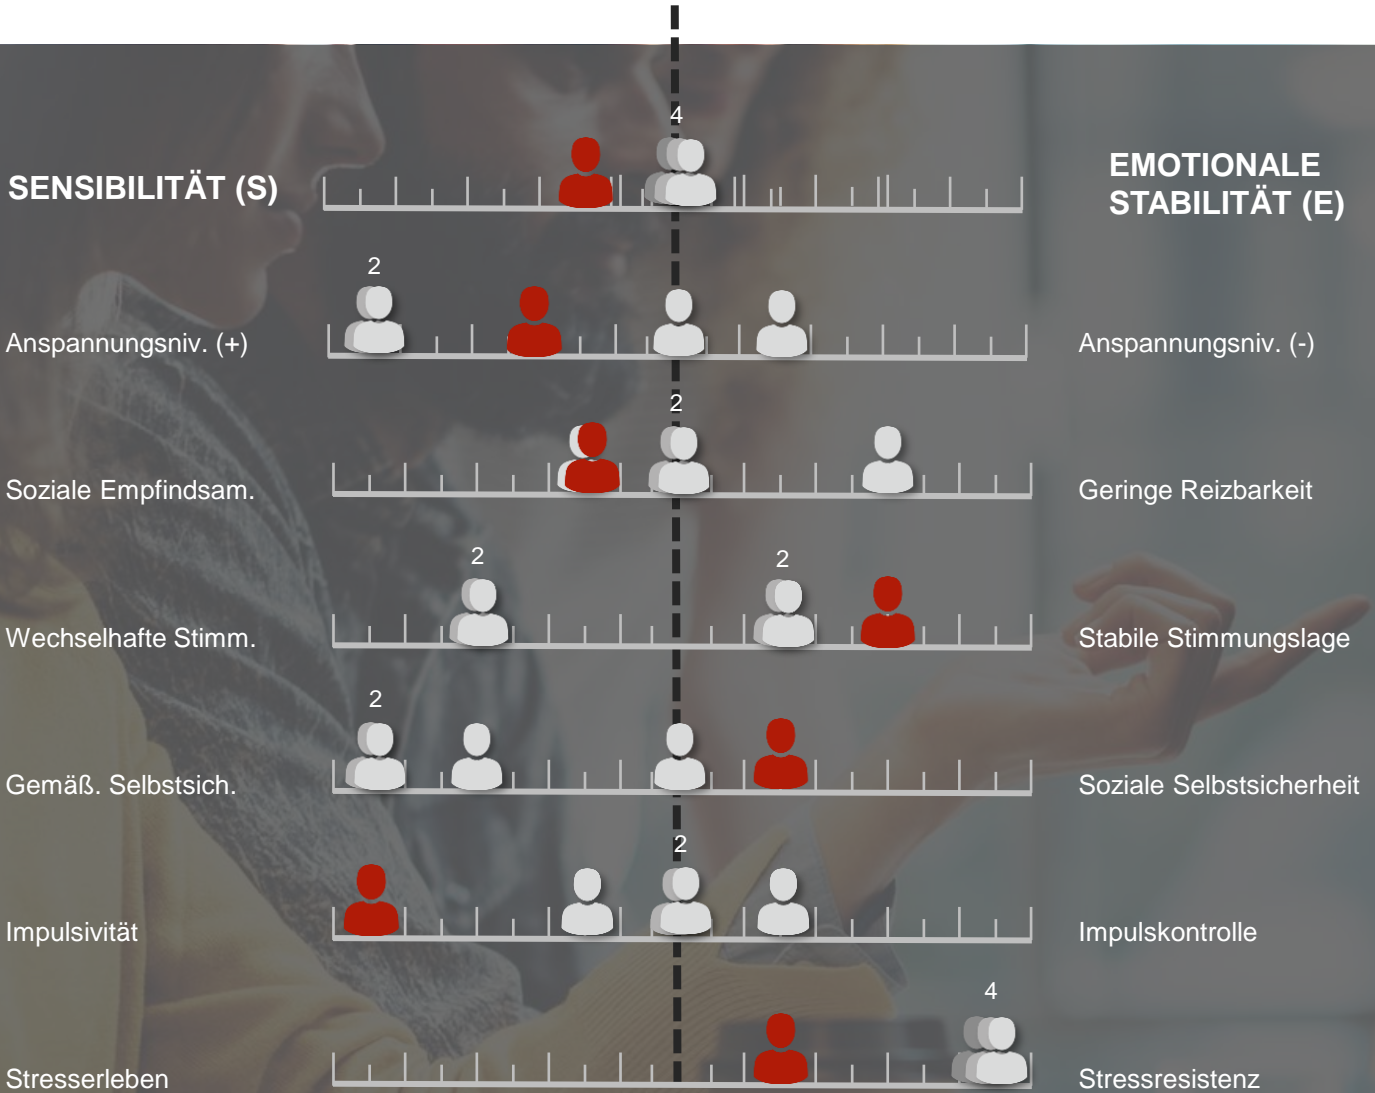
4

SENSIBILITÄT (S)

EMOTIONALE STABILITÄT (E)

2

Anspannungsniv. (+)

Anspannungsniv. (-)

2

Soziale Empfindsam.

Geringe Reizbarkeit

2

2

Wechselhafte Stimm.

Stabile Stimmungslage

2

Gemäß. Selbstsich.

Soziale Selbstsicherheit

2

Impulsivität

Impulskontrolle

4

Stresserleben

Stressresistenz